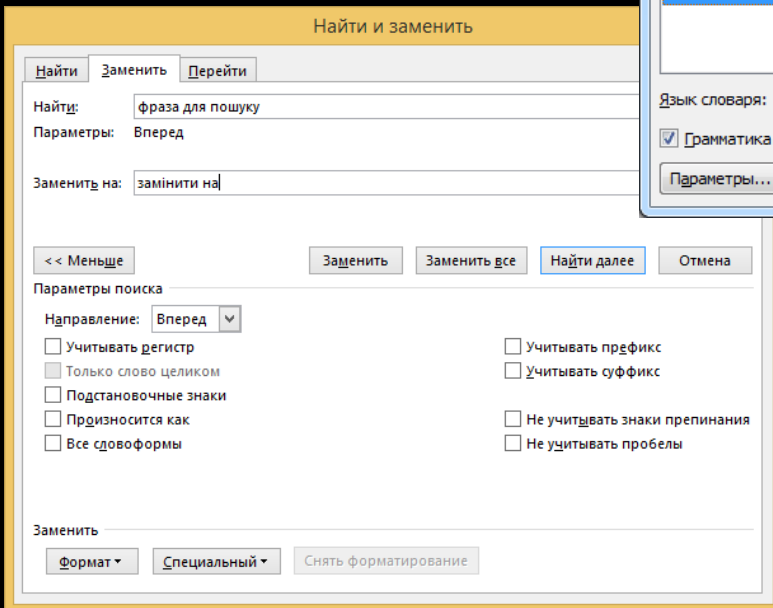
Найти и заменить

Найти | Заменить | Перейти

Найти: фраза для пошуку
Параметры: Вперед

Заменить на: замінити на

<< Меньше | Заменить | Заменить все | Найти далее | Отмена

Параметры поиска

Направление: Вперед

Учитывать регистр
Только слово целиком
Подстановочные знаки
Произносится как
Все словоформы

Учитывать префикс
Учитывать суффикс
Не учитывать знаки препинания
Не учитывать пробелы

Заменить

Формат ▾ | Специальный ▾ | Снять форматирование

Язык словаря:
Грамматика
Параметры...